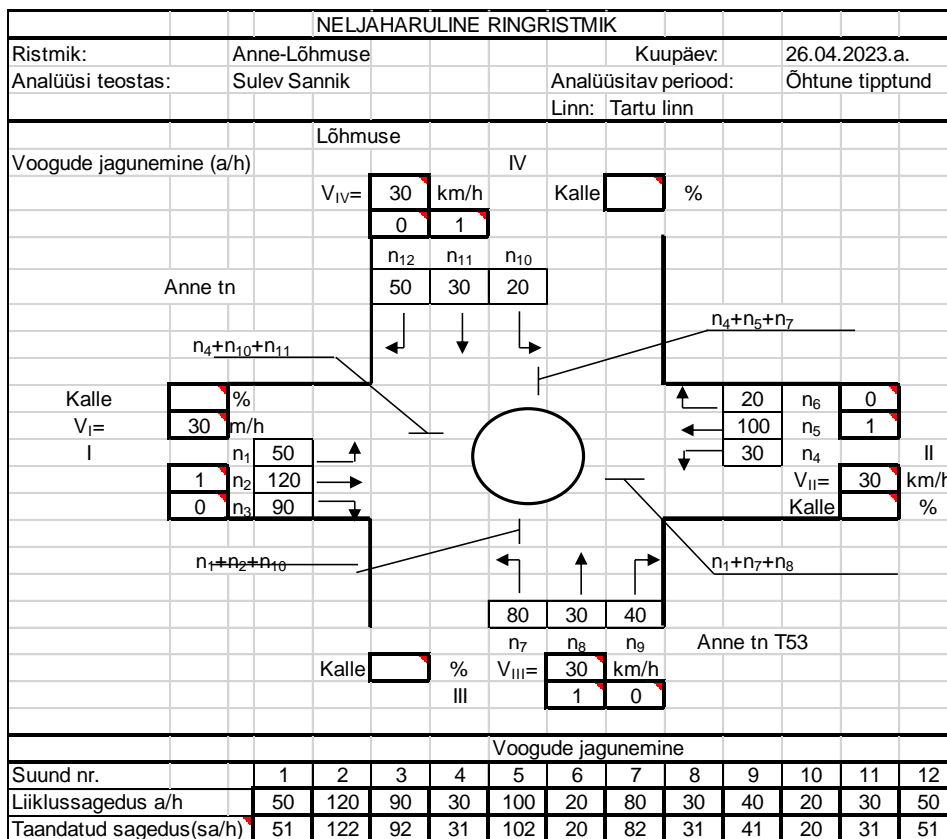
NELJAHARULINE RINGRISTMIK

Ristmik: Anne-Lõhmuse
Kuupäev: 26.04.2023.a.
Analüüsi teostas: Sulev Sannik
Analüüsitav periood: Õhtune tipptund
Linn: Tartu linn

Lõhmuse
Voogude jagunemine (a/h)
IV
$V_{IV}$= 30 km/h
Kalle %
0 1
$n_{12}$ $n_{11}$ $n_{10}$
Anne tn
50 30 20
$n_4$+$n_5$+$n_7$
$n_4$+$n_{10}$+$n_{11}$

Kalle %
$V_I$= 30 m/h
I
$n_1$ 50
1 $n_2$ 120
0 $n_3$ 90

20 $n_6$ 0
100 $n_5$ 1
30 $n_4$
II
$V_{II}$= 30 km/h
Kalle %

$n_1$+$n_2$+$n_{10}$
$n_1$+$n_7$+$n_8$

80 30 40
$n_7$ $n_8$ $n_9$
Anne tn T53
Kalle %
$V_{III}$= 30 km/h
III
1 0

Voogude jagunemine

| Suund nr. | 1 | 2 | 3 | 4 | 5 | 6 | 7 | 8 | 9 | 10 | 11 | 12 |
|---|---|---|---|---|---|---|---|---|---|---|---|---|
| Liiklussagedus a/h | 50 | 120 | 90 | 30 | 100 | 20 | 80 | 30 | 40 | 20 | 30 | 50 |
| Taandatud sagedus(sa/h) | 51 | 122 | 92 | 31 | 102 | 20 | 82 | 31 | 41 | 20 | 31 | 51 |